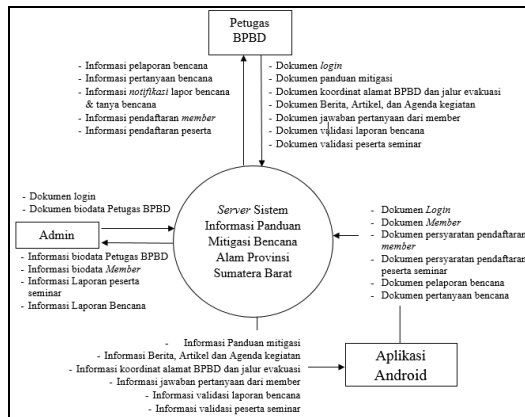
Petugas BPBD

- Informasi pelaporan bencana
- Informasi pertanyaan bencana
- Informasi *notifikasi* lapor bencana & tanya bencana
- Informasi pendaftaran *member*
- Informasi pendaftaran peserta

- Dokumen *login*
- Dokumen panduan mitigasi
- Dokumen koordinat alamat BPBD dan jalur evakuasi
- Dokumen Berita, Artikel, dan Agenda kegiatan
- Dokumen jawaban pertanyaan dari member
- Dokumen validasi laporan bencana
- Dokumen validasi peserta seminar

- Dokumen login
- Dokumen biodata Petugas BPBD

Admin

- Informasi biodata Petugas BPBD
- Informasi biodata *Member*
- Informasi Laporan peserta seminar
- Informasi Laporan Bencana

*Server* Sistem Informasi Panduan Mitigasi Bencana Alam Provinsi Sumatera Barat

- Dokumen *Login*
- Dokumen *Member*
- Dokumen persyaratan pendaftaran *member*
- Dokumen persyaratan pendaftaran peserta seminar
- Dokumen pelaporan bencana
- Dokumen pertanyaan bencana

- Informasi Panduan mitigasi
- Informasi Berita, Artikel dan Agenda kegiatan
- Informasi koordinat alamat BPBD dan jalur evakuasi
- Informasi jawaban pertanyaan dari member
- Informasi validasi laporan bencana
- Informasi validasi peserta seminar

Aplikasi Android